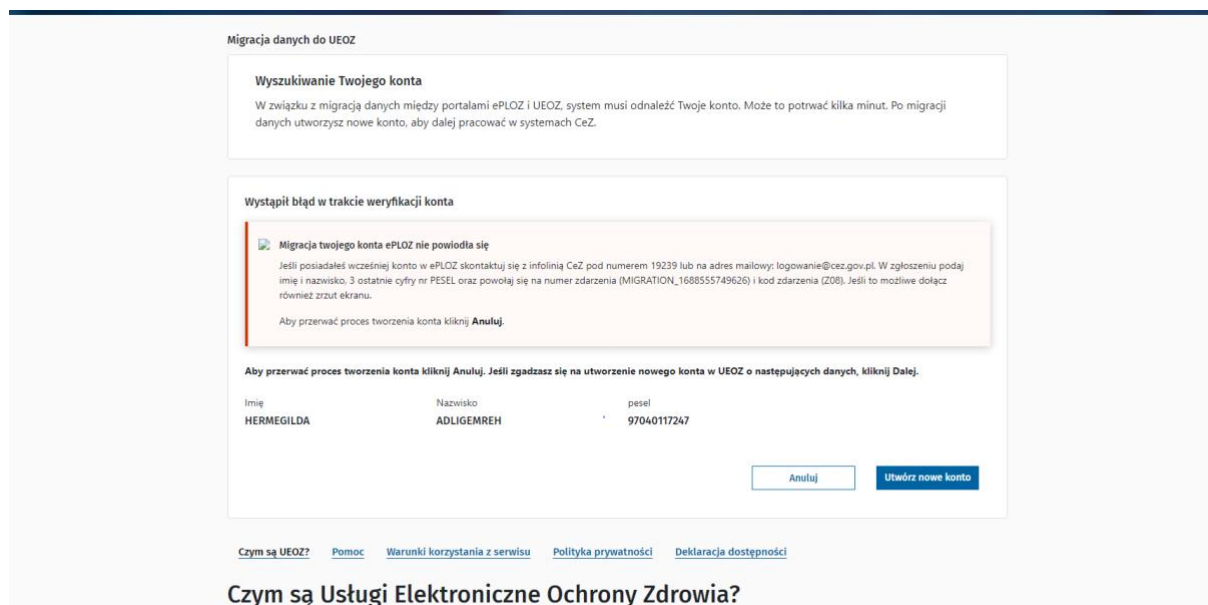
Migracja danych do UEOZ

Wyszukiwanie Twojego konta

W związku z migracją danych między portalami ePLOZ i UEOZ, system musi odnaleźć Twoje konto. Może to potrwać kilka minut. Po migracji danych utworzysz nowe konto, aby dalej pracować w systemach CeZ.

Wystąpił błąd w trakcie weryfikacji konta

Migracja twojego konta ePLOZ nie powiodła się

Jeśli posiadałeś wcześniej konto w ePLOZ skontaktuj się z infolinią CeZ pod numerem 19239 lub na adres mailowy: logowanie@cez.gov.pl. W zgłoszeniu podaj imię i nazwisko, 3 ostatnie cyfry nr PESEL oraz powołaj się na numer zdarzenia (MIGRATION_1688555749626) i kod zdarzenia (Z08). Jeśli to możliwe dołącz również zrzut ekranu.

Aby przerwać proces tworzenia konta kliknij Anuluj.

Aby przerwać proces tworzenia konta kliknij Anuluj. Jeśli zgadzasz się na utworzenie nowego konta w UEOZ o następujących danych, kliknij Dalej.

| Imię | Nazwisko | pesel |
|---|---|---|
| HERMEGILDA | ADLIGEMREH | 97040117247 |

Anuluj

Utwórz nowe konto

Czym są UEOZ? Pomoc Warunki korzystania z serwisu Polityka prywatności Deklaracja dostępności

Czym są Usługi Elektroniczne Ochrony Zdrowia?